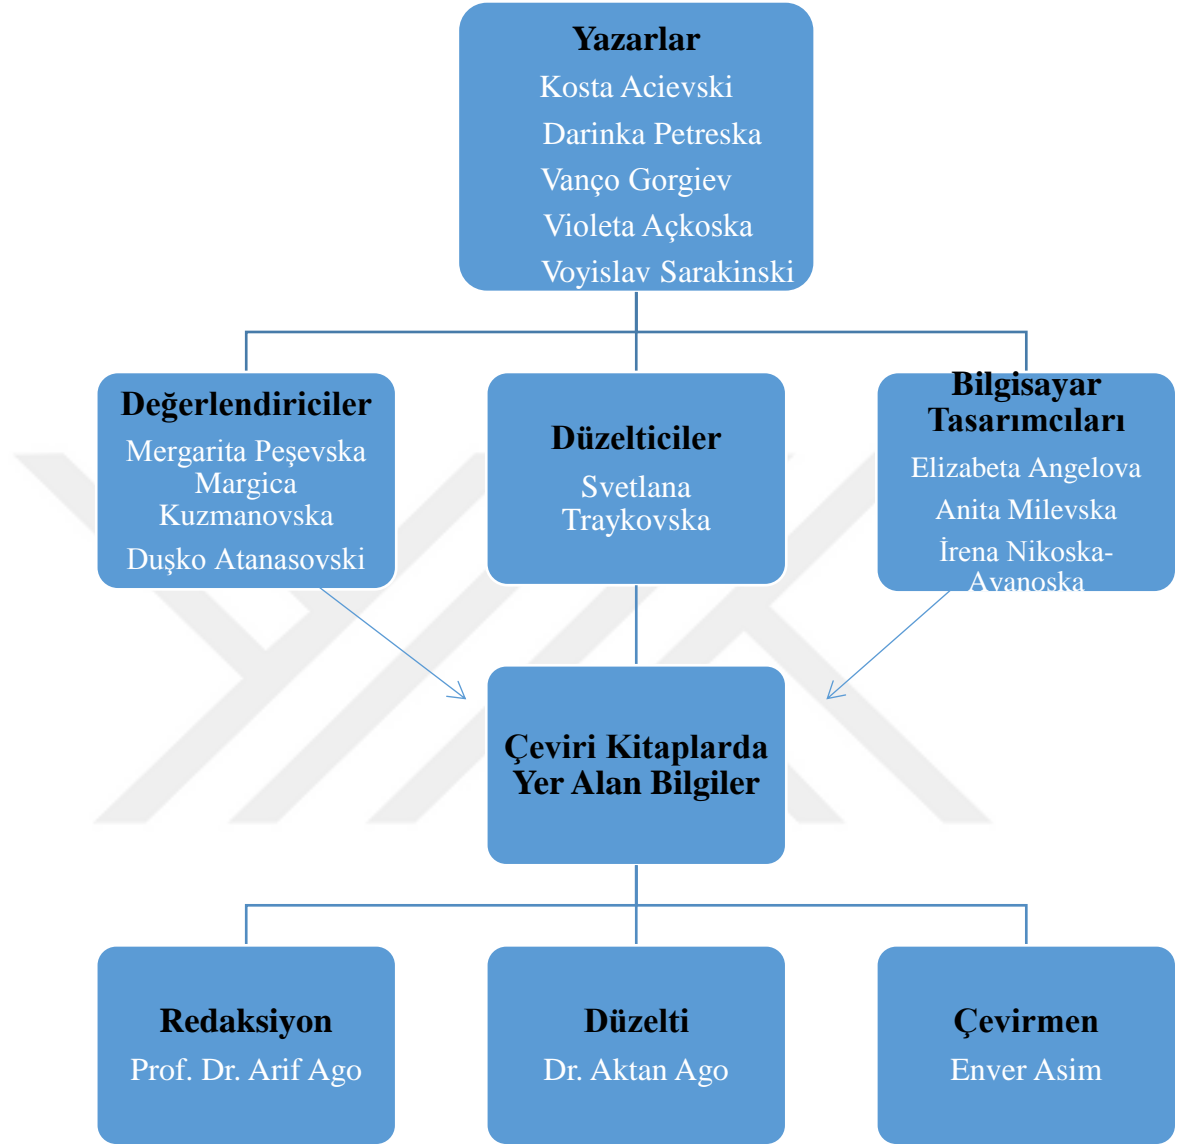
Yazarlar
Kosta Acievski
Darinka Petreska
Vanço Gorgiev
Violeta Açkoska
Voyislav Sarakinski

Değerlendiriciler
Mergarita Peşevska
Margica Kuzmanovska
Duşko Atanasovski

Düzelticiler
Svetlana Traykovska

Bilgisayar Tasarımcıları
Elizabeta Angelova
Anita Milevska
İrena Nikoska-Avanoska

Çeviri Kitaplarda Yer Alan Bilgiler

Redaksiyon
Prof. Dr. Arif Ago

Düzelti
Dr. Aktan Ago

Çevirmen
Enver Asim